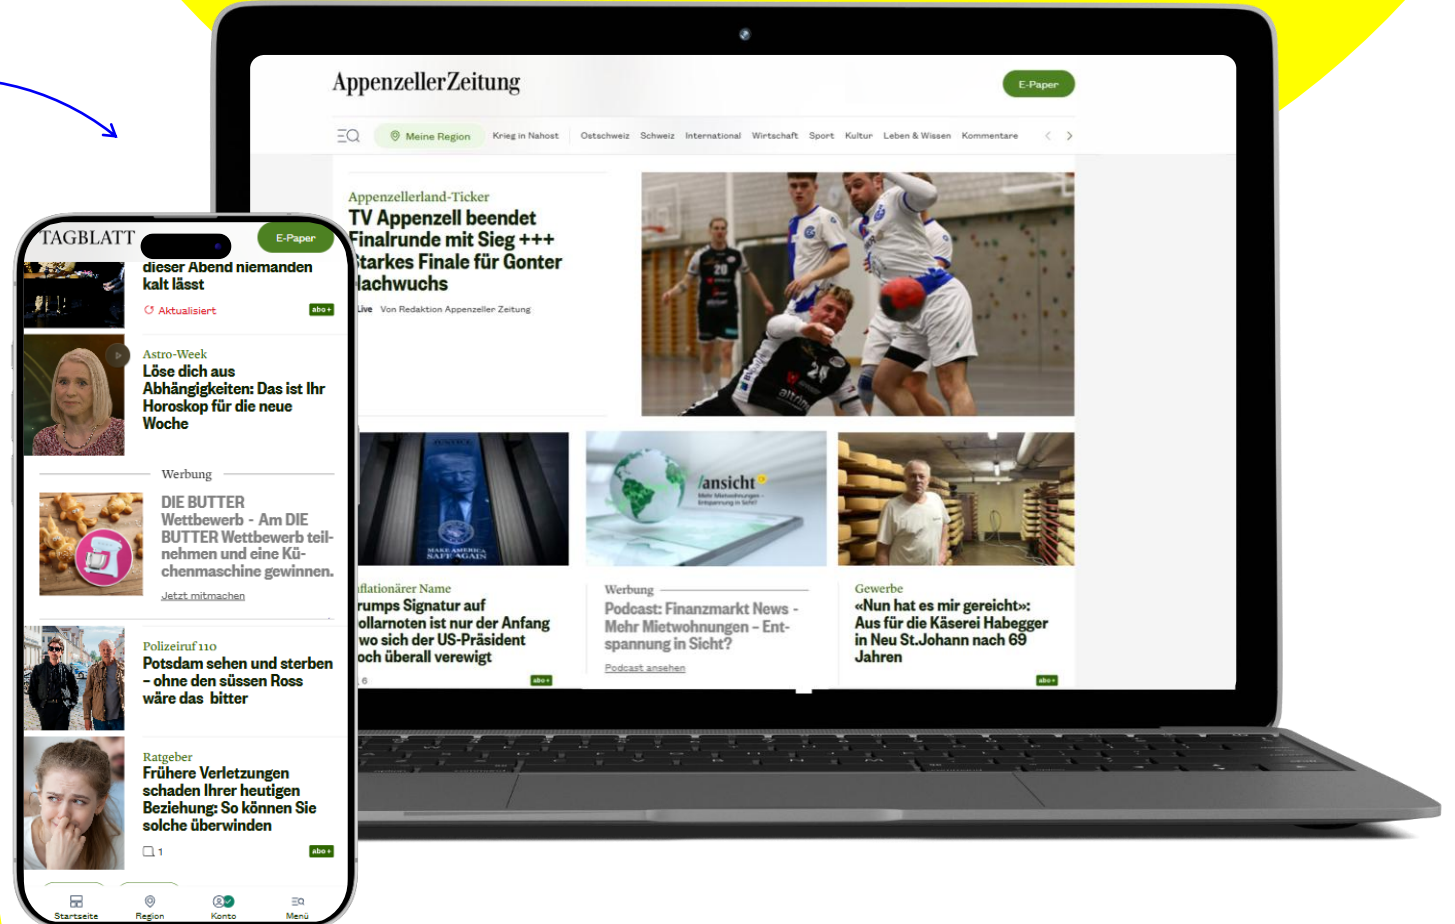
AppenzellerZeitung

E-Paper

Meine Region Krieg in Nahost Ostschweiz Schweiz International Wirtschaft Sport Kultur Leben & Wissen Kommentare

Appenzellerland-Ticker
TV Appenzell beendet Finalrunde mit Sieg +++ Starkes Finale für Gonter Nachwuchs

Live Von Redaktion Appenzeller Zeitung

ansicht

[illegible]flationärer Name
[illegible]rumps Signatur auf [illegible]ollarnoten ist nur der Anfang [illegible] wo sich der US-Präsident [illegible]och überall verewigt

abo+

Werbung
Podcast: Finanzmarkt News - Mehr Mietwohnungen - Entspannung in Sicht?
Podcast ansehen

Gewerbe
«Nun hat es mir gereicht»: Aus für die Käserei Habegger in Neu St.Johann nach 69 Jahren

abo+

TAGBLATT

E-Paper

dieser Abend niemanden kalt lässt
Aktualisiert
abo+

Astro-Week
Löse dich aus Abhängigkeiten: Das ist Ihr Horoskop für die neue Woche

Werbung
DIE BUTTER Wettbewerb - Am DIE BUTTER Wettbewerb teilnehmen und eine Küchenmaschine gewinnen.
Jetzt mitmachen

Polizeiruf 110
Potsdam sehen und sterben – ohne den süssen Ross wäre das bitter

Ratgeber
Frühere Verletzungen schaden Ihrer heutigen Beziehung: So können Sie solche überwinden
1
abo+

Startseite Region Konto Menü